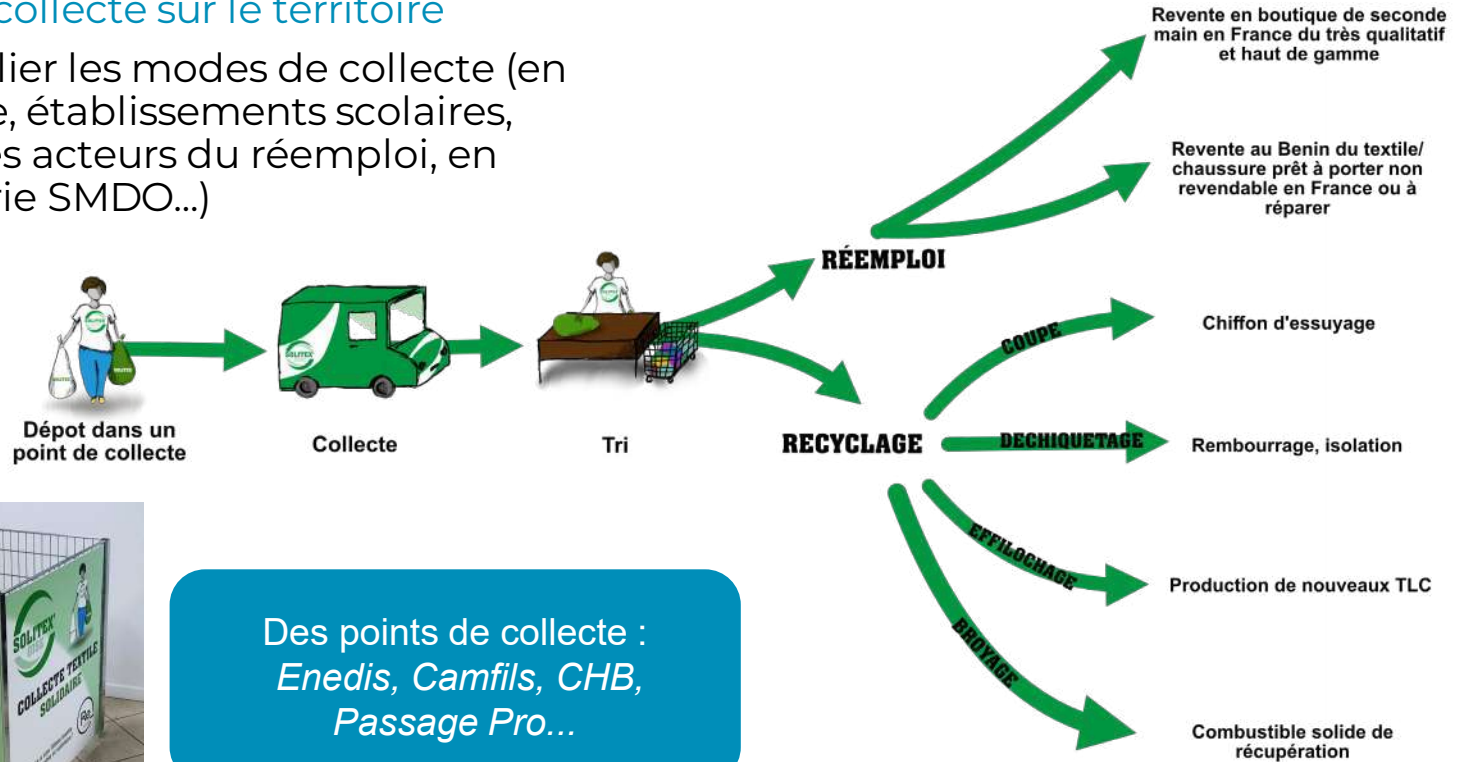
collecte sur le territoire

lier les modes de collecte (en e, établissements scolaires, s acteurs du réemploi, en rie SMDO...)

Revente en boutique de seconde main en France du très qualitatif et haut de gamme

Revente au Benin du textile/ chaussure prêt à porter non revendable en France ou à réparer

RÉEMPLOI

Chiffon d'essuyage

COUPE

Dépot dans un point de collecte

Collecte

Tri

RECYCLAGE

DECHIQUETAGE

Rembourrage, isolation

EFFILOCHAGE

Production de nouveaux TLC

BROYAGE

Combustible solide de récupération

SOLITEX

COLLECTE TEXTILE SOLIDAIRE

Des points de collecte : *Enedis, Camfils, CHB, Passage Pro...*